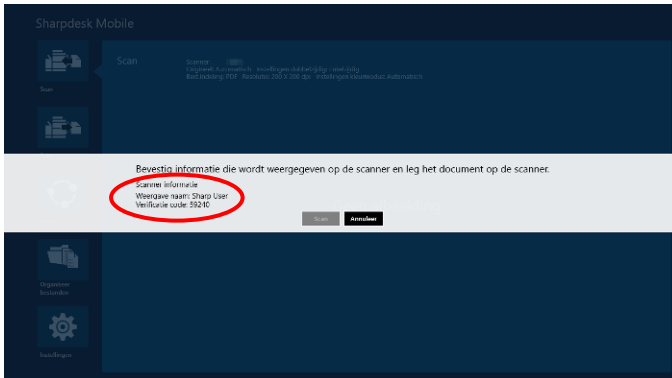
Sharpdesk Mobile

Scan

Scan

Scanner: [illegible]
Origineel: Automatisch · Instellingen dubbelzijdig: Enkelzijdig
Bestandsindeling: PDF · Resolutie: 200 X 200 dpi · Instellingen kleurmodus: Automatisch

Bevestig informatie die wordt weergegeven op de scanner en leg het document op de scanner.

Scanner informatie
Weergave naam: Sharp User
Verificatie code: 59240

Scan
Annuleer

Organiseer bestanden

Instellingen